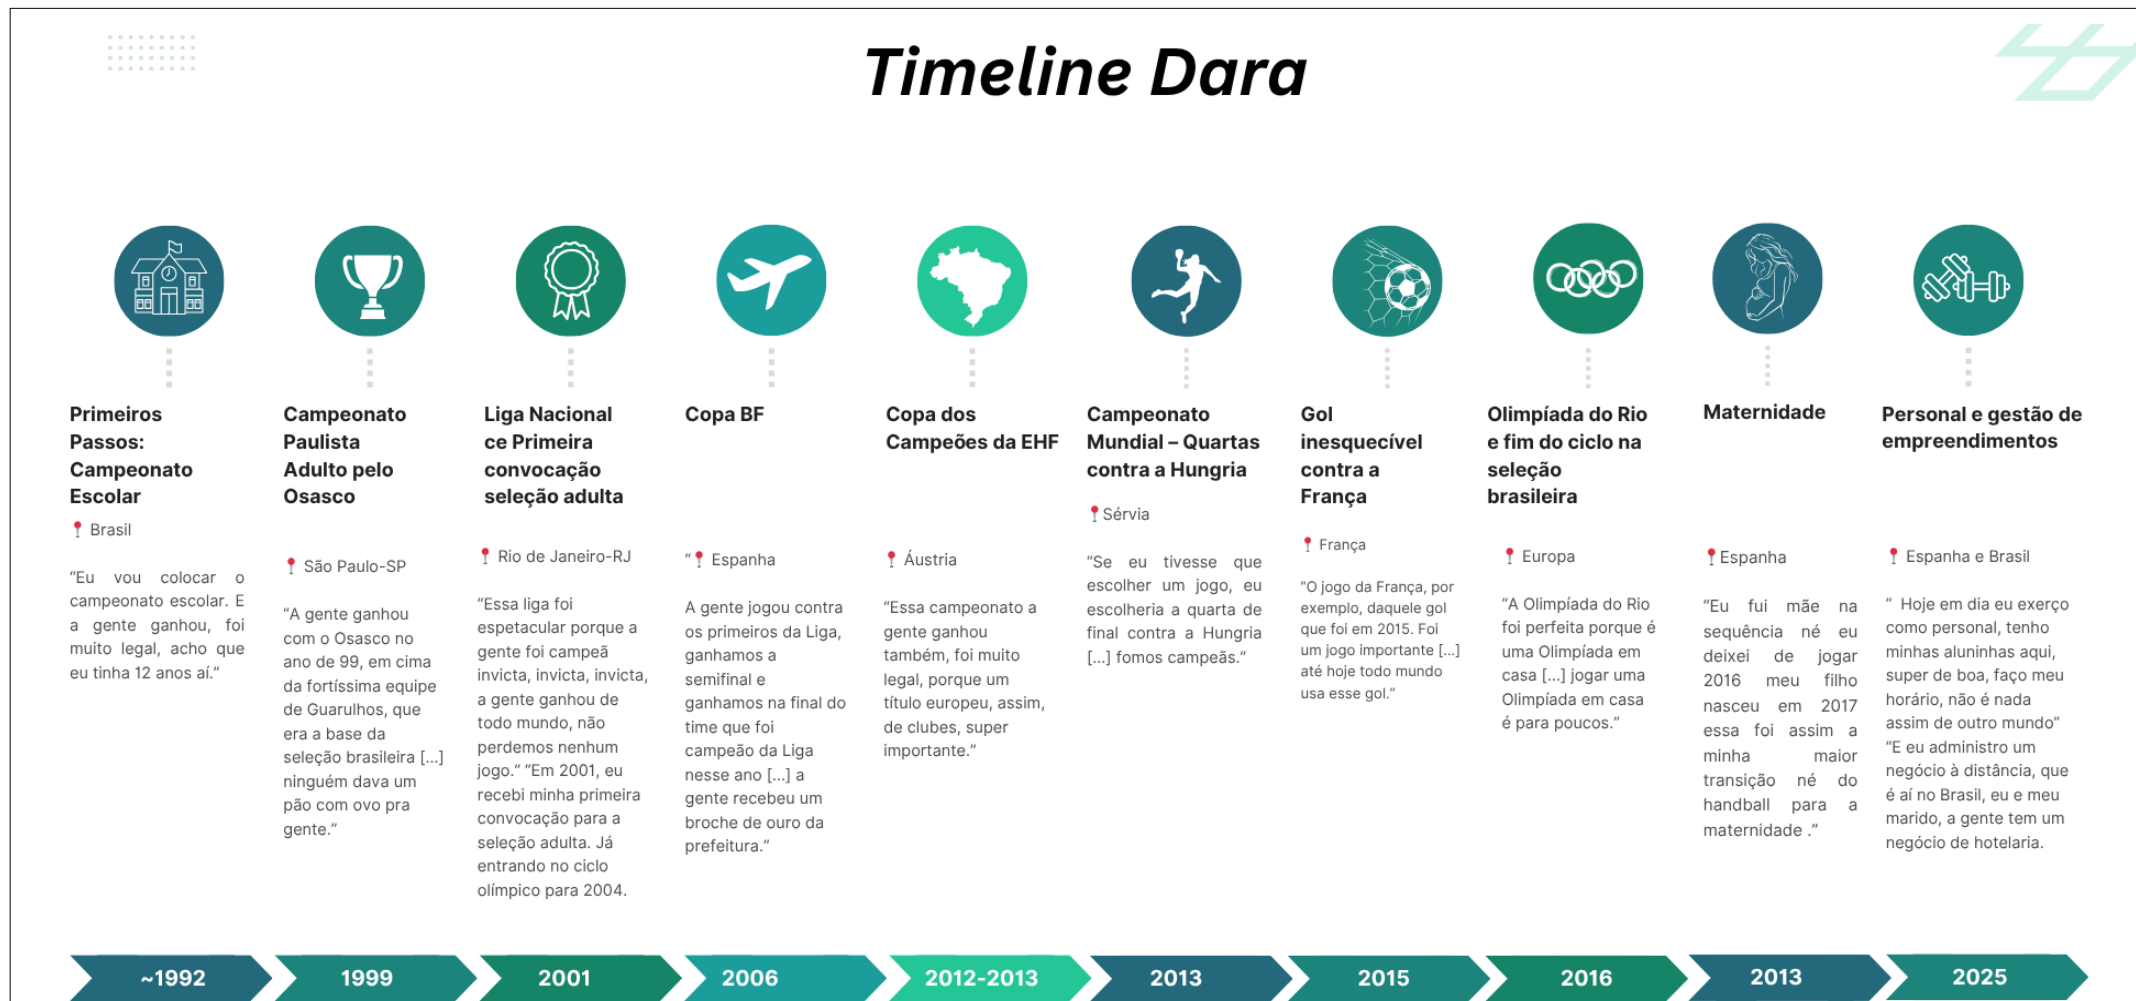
Timeline Dara

Primeiros Passos: Campeonato Escolar

Brasil

"Eu vou colocar o campeonato escolar. E a gente ganhou, foi muito legal, acho que eu tinha 12 anos aí."

Campeonato Paulista Adulto pelo Osasco

São Paulo-SP

"A gente ganhou com o Osasco no ano de 99, em cima da fortíssima equipe de Guarulhos, que era a base da seleção brasileira [...] ninguém dava um pão com ovo pra gente."

Liga Nacional ce Primeira convocação seleção adulta

Rio de Janeiro-RJ

"Essa liga foi espetacular porque a gente foi campeã invicta, invicta, invicta, a gente ganhou de todo mundo, não perdemos nenhum jogo." "Em 2001, eu recebi minha primeira convocação para a seleção adulta. Já entrando no ciclo olímpico para 2004.

Copa BF

" Espanha

A gente jogou contra os primeiros da Liga, ganhamos a semifinal e ganhamos na final do time que foi campeão da Liga nesse ano [...] a gente recebeu um broche de ouro da prefeitura."

Copa dos Campeões da EHF

Áustria

"Essa campeonato a gente ganhou também, foi muito legal, porque um título europeu, assim, de clubes, super importante."

Campeonato Mundial – Quartas contra a Hungria

Sérvia

"Se eu tivesse que escolher um jogo, eu escolheria a quarta de final contra a Hungria [...] fomos campeãs."

Gol inesquecível contra a França

França

"O jogo da França, por exemplo, daquele gol que foi em 2015. Foi um jogo importante [...] até hoje todo mundo usa esse gol."

Olimpíada do Rio e fim do ciclo na seleção brasileira

Europa

"A Olimpíada do Rio foi perfeita porque é uma Olimpíada em casa [...] jogar uma Olimpíada em casa é para poucos."

Maternidade

Espanha

"Eu fui mãe na sequência né eu deixei de jogar 2016 meu filho nasceu em 2017 essa foi assim a minha maior transição né do handball para a maternidade ."

Personal e gestão de empreendimentos

Espanha e Brasil

" Hoje em dia eu exerço como personal, tenho minhas aluninhas aqui, super de boa, faço meu horário, não é nada assim de outro mundo" "E eu administro um negócio à distância, que é aí no Brasil, eu e meu marido, a gente tem um negócio de hotelaria.

~1992 | 1999 | 2001 | 2006 | 2012-2013 | 2013 | 2015 | 2016 | 2013 | 2025